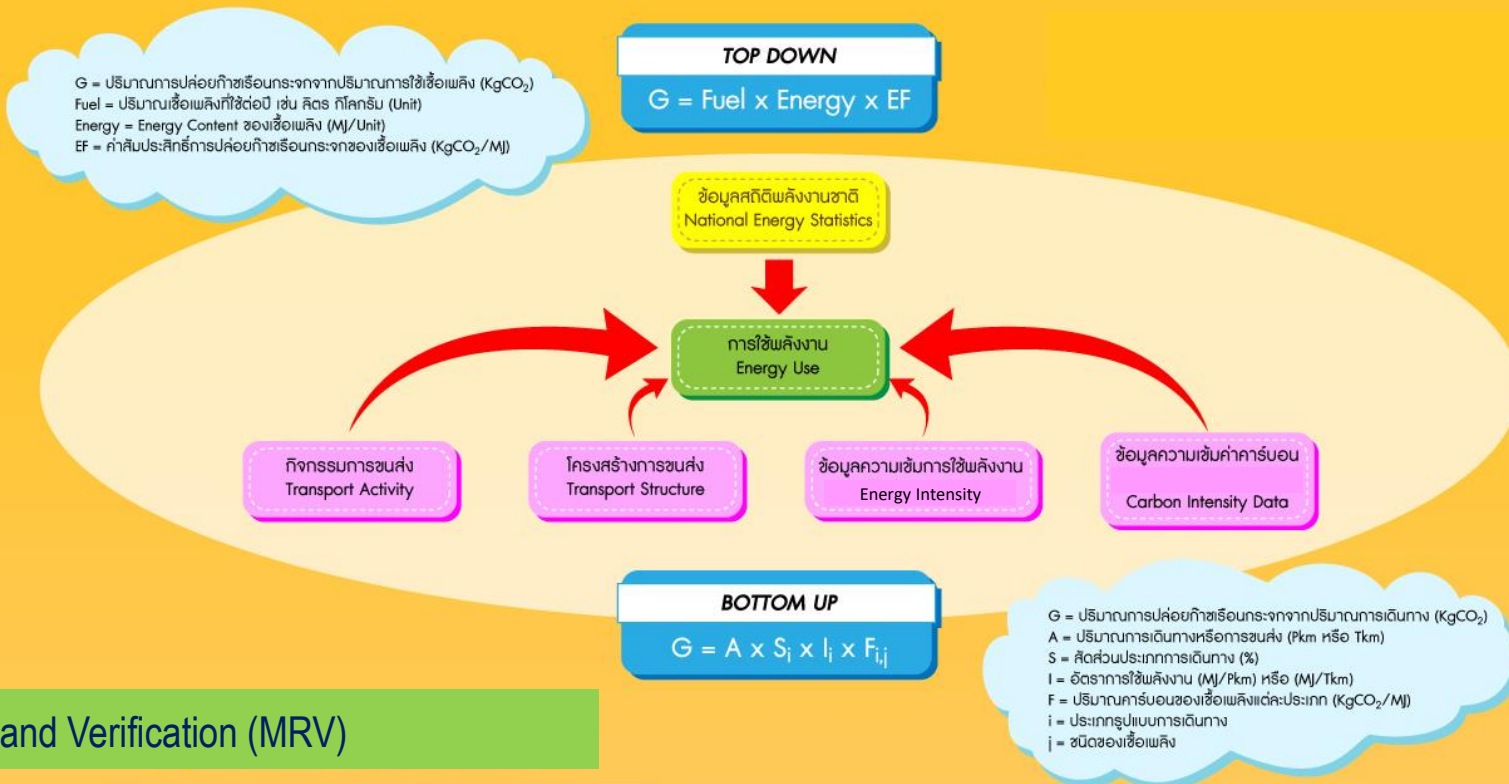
G = ปริมาณการปล่อยก๊าซเรือนกระจกจากปริมาณการใช้เชื้อเพลิง ($KgCO_2$)
Fuel = ปริมาณเชื้อเพลิงที่ใช้ต่อปี เช่น ลิตร กิโลกรัม (Unit)
Energy = Energy Content ของเชื้อเพลิง (MJ/Unit)
EF = ค่าสัมประสิทธิ์การปล่อยก๊าซเรือนกระจกของเชื้อเพลิง ($KgCO_2$/MJ)

TOP DOWN
G = Fuel x Energy x EF

ข้อมูลสถิติพลังงานชาติ
National Energy Statistics

การใช้พลังงาน
Energy Use

กิจกรรมการขนส่ง
Transport Activity

โครงสร้างการขนส่ง
Transport Structure

ข้อมูลความเข้มการใช้พลังงาน
Energy Intensity

ข้อมูลความเข้มค่าคาร์บอน
Carbon Intensity Data

BOTTOM UP
$G = A \times S_i \times I_i \times F_{i,j}$

G = ปริมาณการปล่อยก๊าซเรือนกระจกจากปริมาณการเดินทาง ($KgCO_2$)
A = ปริมาณการเดินทางหรือการขนส่ง (Pkm หรือ Tkm)
S = สัดส่วนประเภทการเดินทาง (%)
I = อัตราการใช้พลังงาน (MJ/Pkm) หรือ (MJ/Tkm)
F = ปริมาณคาร์บอนของเชื้อเพลิงแต่ละประเภท ($KgCO_2$/MJ)
i = ประเภทรูปแบบการเดินทาง
j = ชนิดของเชื้อเพลิง

and Verification (MRV)